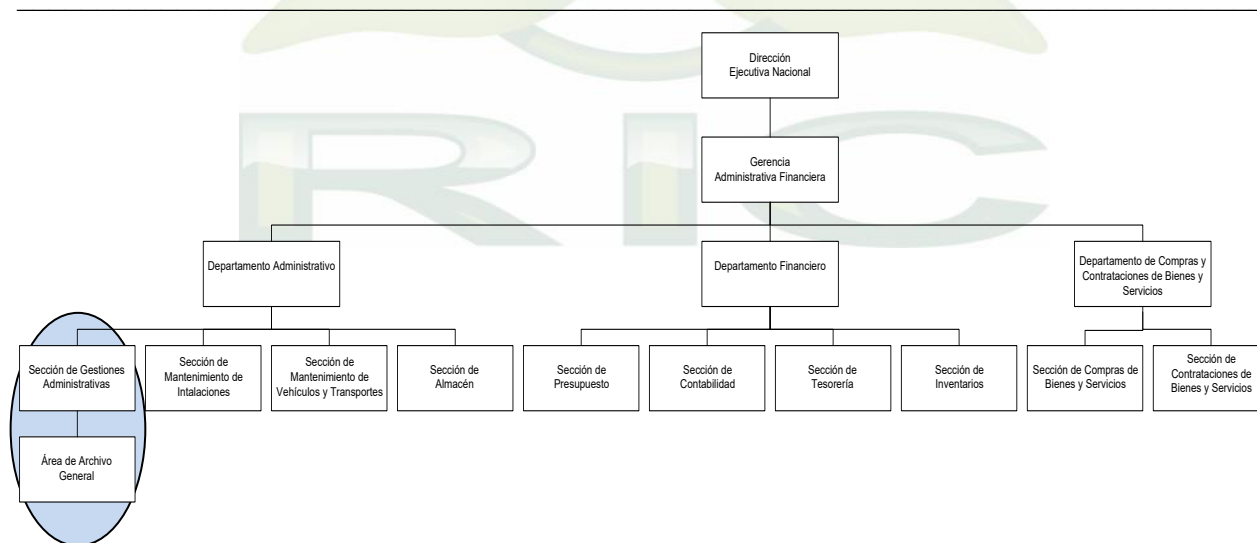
RIC

Dirección Ejecutiva Nacional

Gerencia Administrativa Financiera

Departamento Administrativo

Departamento Financiero

Departamento de Compras y Contrataciones de Bienes y Servicios

Sección de Gestiones Administrativas

Área de Archivo General

Sección de Mantenimiento de Intalaciones

Sección de Mantenimiento de Vehículos y Transportes

Sección de Almacén

Sección de Presupuesto

Sección de Contabilidad

Sección de Tesorería

Sección de Inventarios

Sección de Compras de Bienes y Servicios

Sección de Contrataciones de Bienes y Servicios